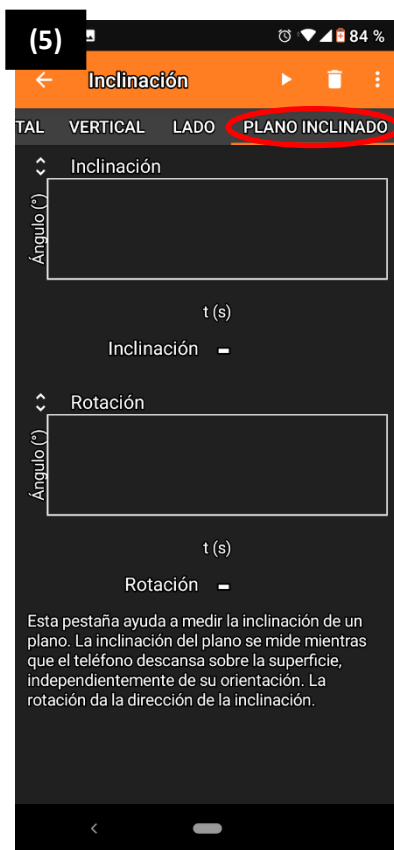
(5)

84 %

Inclinación

TAL VERTICAL LADO PLANO INCLINADO

Inclinación

Ángulo (°)

t (s)

Inclinación -

Rotación

Ángulo (°)

t (s)

Rotación -

Esta pestaña ayuda a medir la inclinación de un plano. La inclinación del plano se mide mientras que el teléfono descansa sobre la superficie, independientemente de su orientación. La rotación da la dirección de la inclinación.